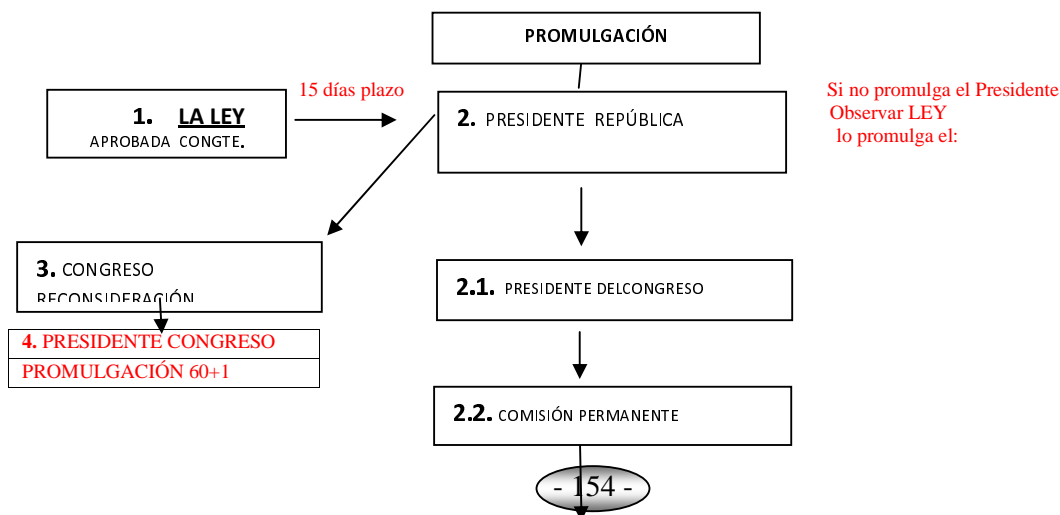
PROMULGACIÓN

1. LA LEY
APROBADA CONGTE.

15 días plazo

2. PRESIDENTE REPÚBLICA

Si no promulga el Presidente
Observar LEY
lo promulga el:

3. CONGRESO
RECONSIDERACIÓN

4. PRESIDENTE CONGRESO
PROMULGACIÓN 60+1

2.1. PRESIDENTE DELCONGRESO

2.2. COMISIÓN PERMANENTE

- 154 -